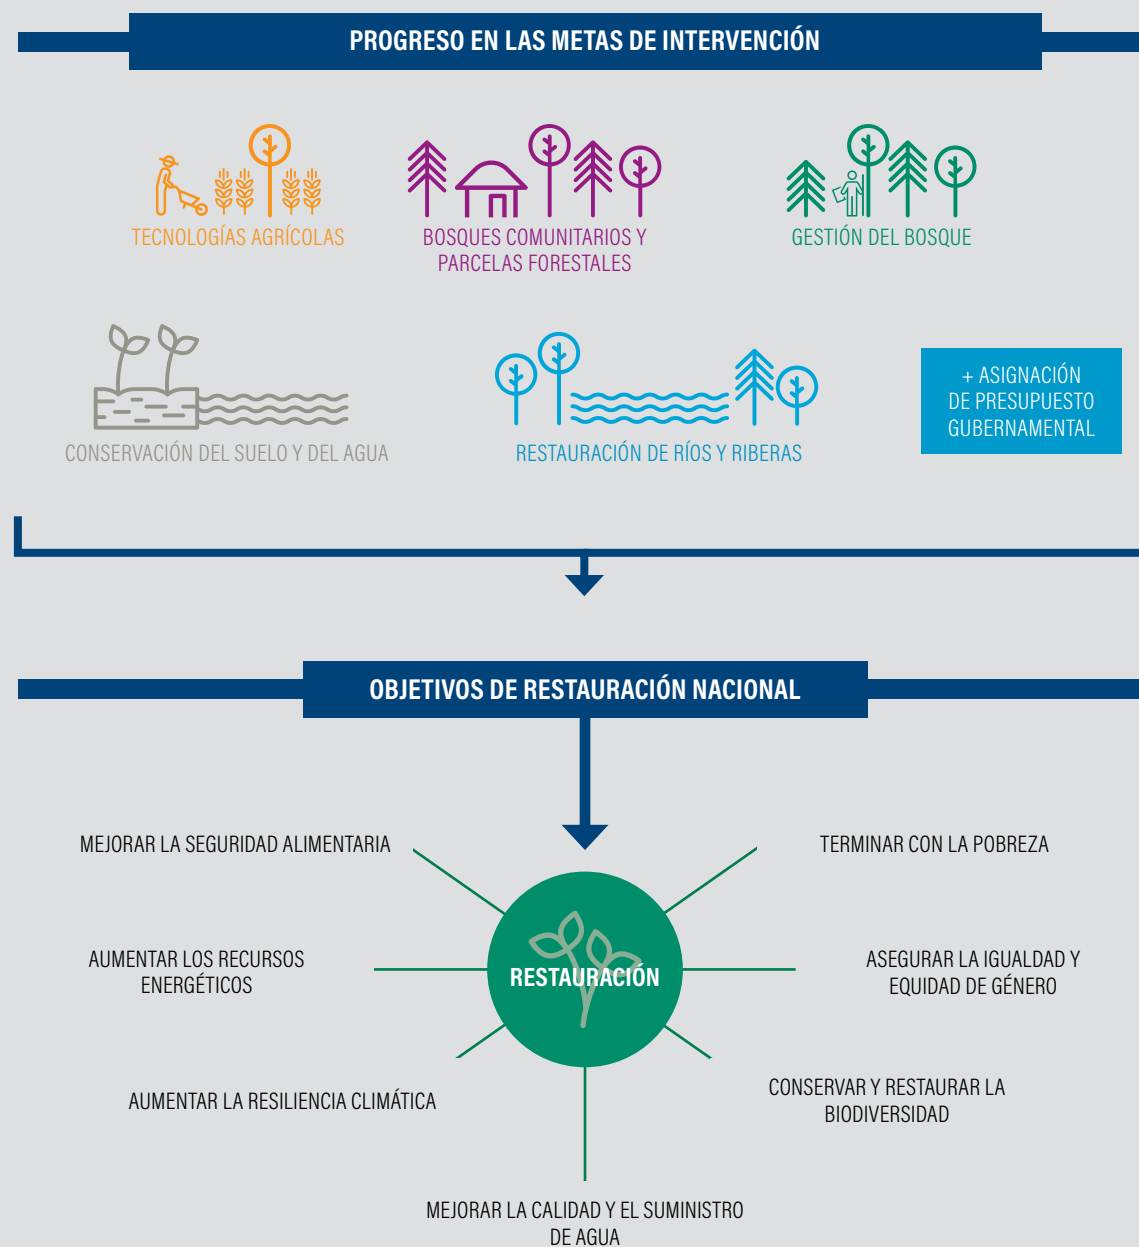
PROGRESO EN LAS METAS DE INTERVENCIÓN

TECNOLOGÍAS AGRÍCOLAS

BOSQUES COMUNITARIOS Y PARCELAS FORESTALES

GESTIÓN DEL BOSQUE

CONSERVACIÓN DEL SUELO Y DEL AGUA

RESTAURACIÓN DE RÍOS Y RIBERAS

+ ASIGNACIÓN DE PRESUPUESTO GUBERNAMENTAL

OBJETIVOS DE RESTAURACIÓN NACIONAL

MEJORAR LA SEGURIDAD ALIMENTARIA

TERMINAR CON LA POBREZA

AUMENTAR LOS RECURSOS ENERGÉTICOS

RESTAURACIÓN

ASEGURAR LA IGUALDAD Y EQUIDAD DE GÉNERO

AUMENTAR LA RESILIENCIA CLIMÁTICA

CONSERVAR Y RESTAURAR LA BIODIVERSIDAD

MEJORAR LA CALIDAD Y EL SUMINISTRO DE AGUA